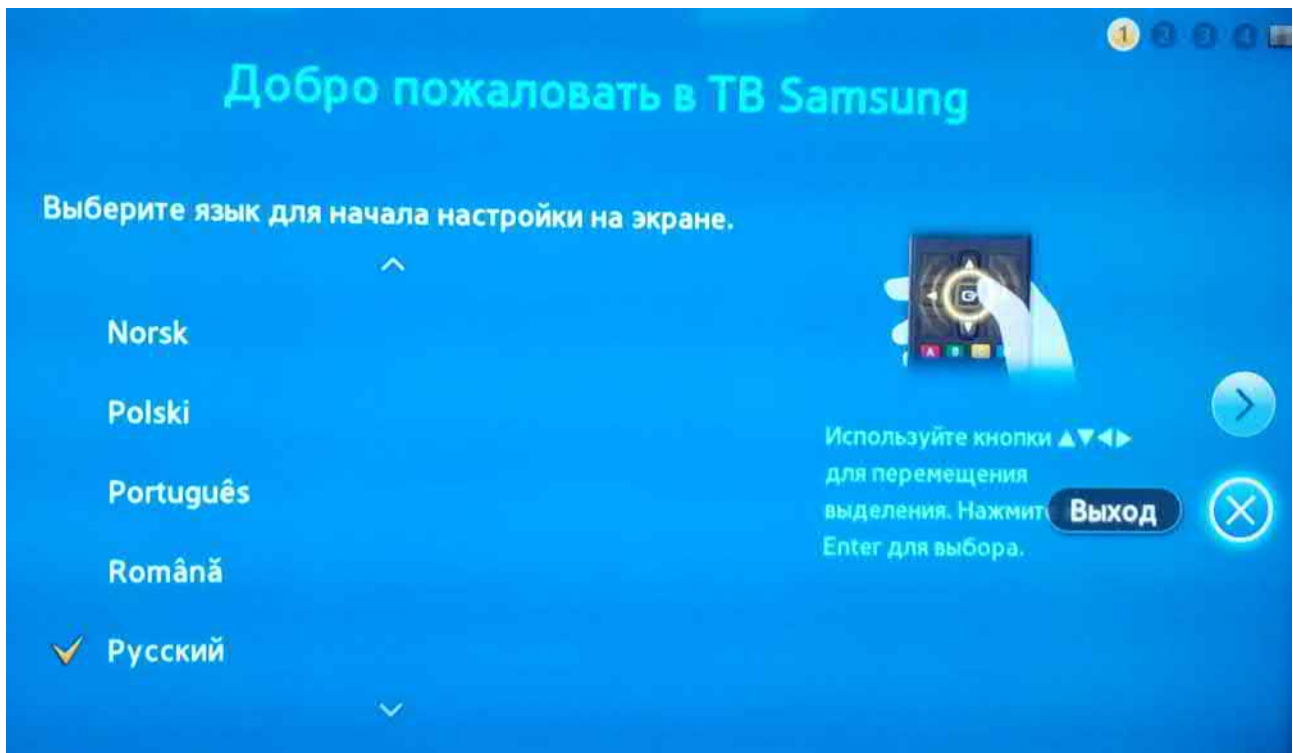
1 2 3 4

Добро пожаловать в ТВ Samsung

Выберите язык для начала настройки на экране.

Norsk

Polski

Português

Română

Русский

A B C D

Используйте кнопки ▲▼◀▶ для перемещения выделения. Нажмит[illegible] Enter для выбора.

Выход